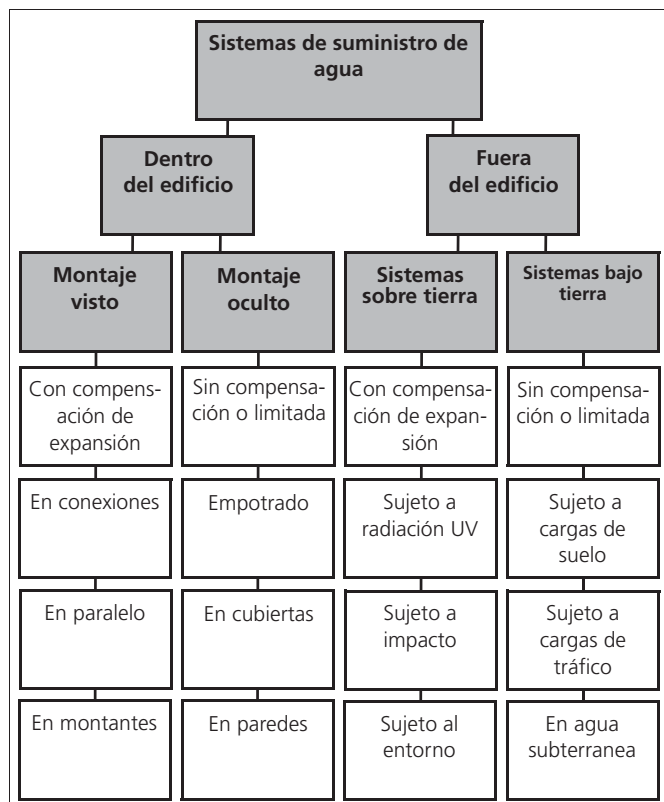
Sistemas de suministro de agua

Dentro del edificio

Fuera del edificio

Montaje visto

Con compensación de expansión

En conexiones

En paralelo

En montantes

Montaje oculto

Sin compensación o limitada

Empotrado

En cubiertas

En paredes

Sistemas sobre tierra

Con compensación de expansión

Sujeto a radiación UV

Sujeto a impacto

Sujeto al entorno

Sistemas bajo tierra

Sin compensación o limitada

Sujeto a cargas de suelo

Sujeto a cargas de tráfico

En agua subterranea